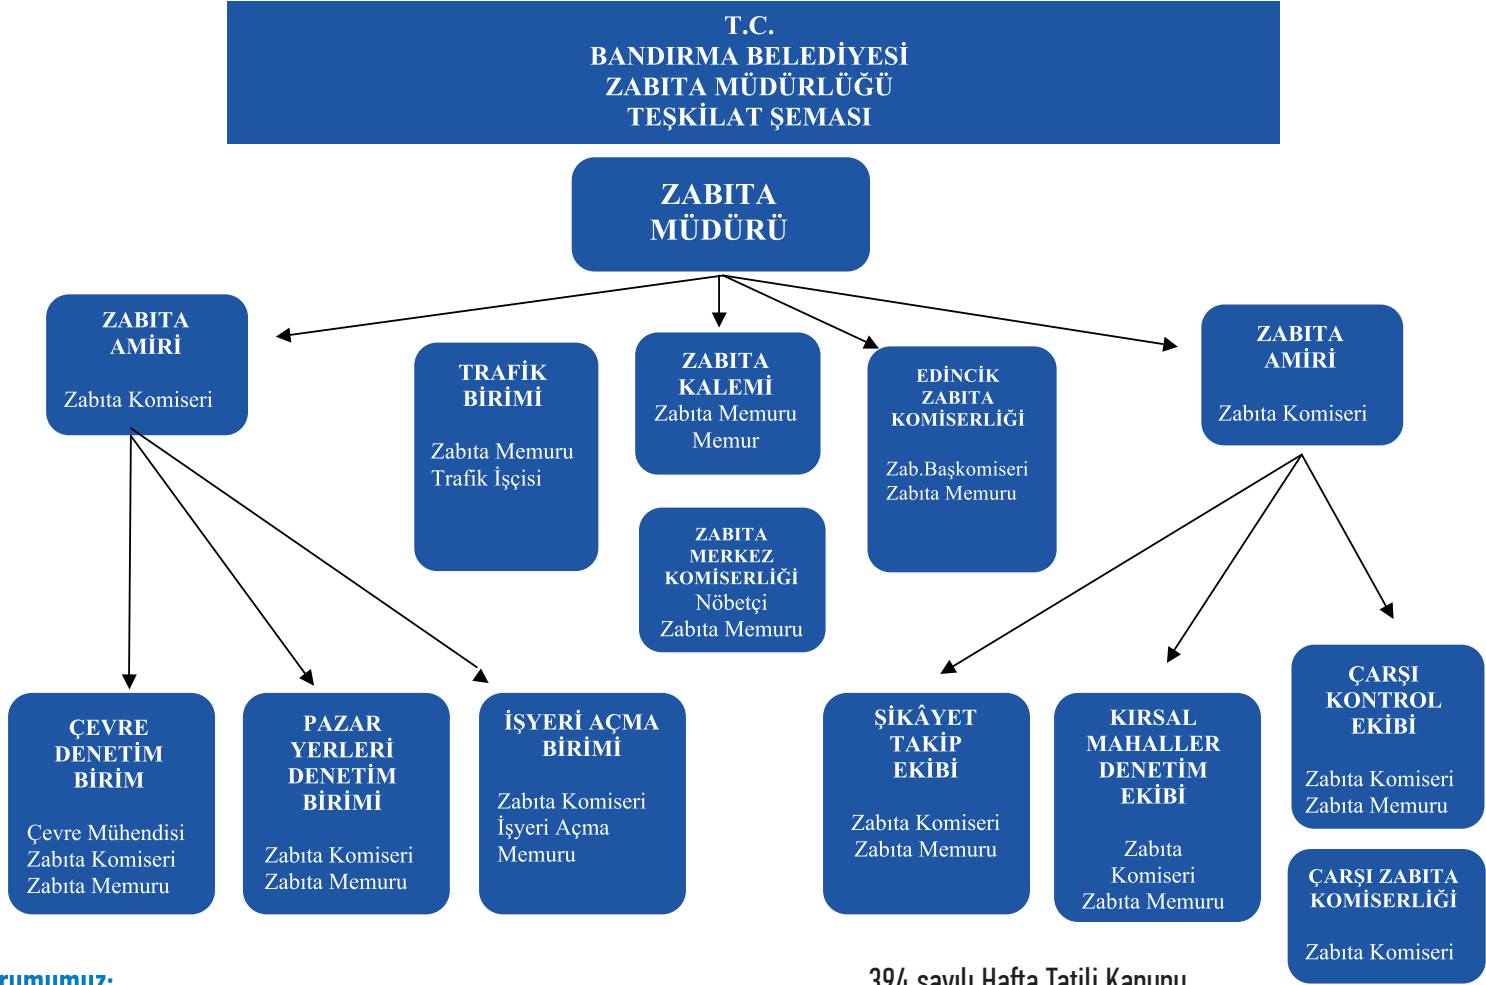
T.C.
BANDIRMA BELEDİYESİ
ZABITA MÜDÜRLÜĞÜ
TEŞKİLAT ŞEMASI

ZABITA MÜDÜRÜ

ZABITA AMİRİ
Zabıta Komiseri

TRAFİK BİRİMİ
Zabıta Memuru
Trafik İşçisi

ZABITA KALEMİ
Zabıta Memuru
Memur

EDİNCİK ZABITA KOMİSERLİĞİ
Zab.Başkomiseri
Zabıta Memuru

ZABITA AMİRİ
Zabıta Komiseri

ZABITA MERKEZ KOMİSERLİĞİ
Nöbetçi
Zabıta Memuru

ÇEVRE DENETİM BİRİM
Çevre Mühendisi
Zabıta Komiseri
Zabıta Memuru

PAZAR YERLERİ DENETİM BİRİMİ
Zabıta Komiseri
Zabıta Memuru

İŞYERİ AÇMA BİRİMİ
Zabıta Komiseri
İşyeri Açma
Memuru

ŞİKÂYET TAKİP EKİBİ
Zabıta Komiseri
Zabıta Memuru

KIRSAL MAHALLER DENETİM EKİBİ
Zabıta
Komiseri
Zabıta Memuru

ÇARŞI KONTROL EKİBİ
Zabıta Komiseri
Zabıta Memuru

ÇARŞI ZABITA KOMİSERLİĞİ
Zabıta Komiseri

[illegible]rumumuz:

394 sayılı Hafta Tatili Kanunu